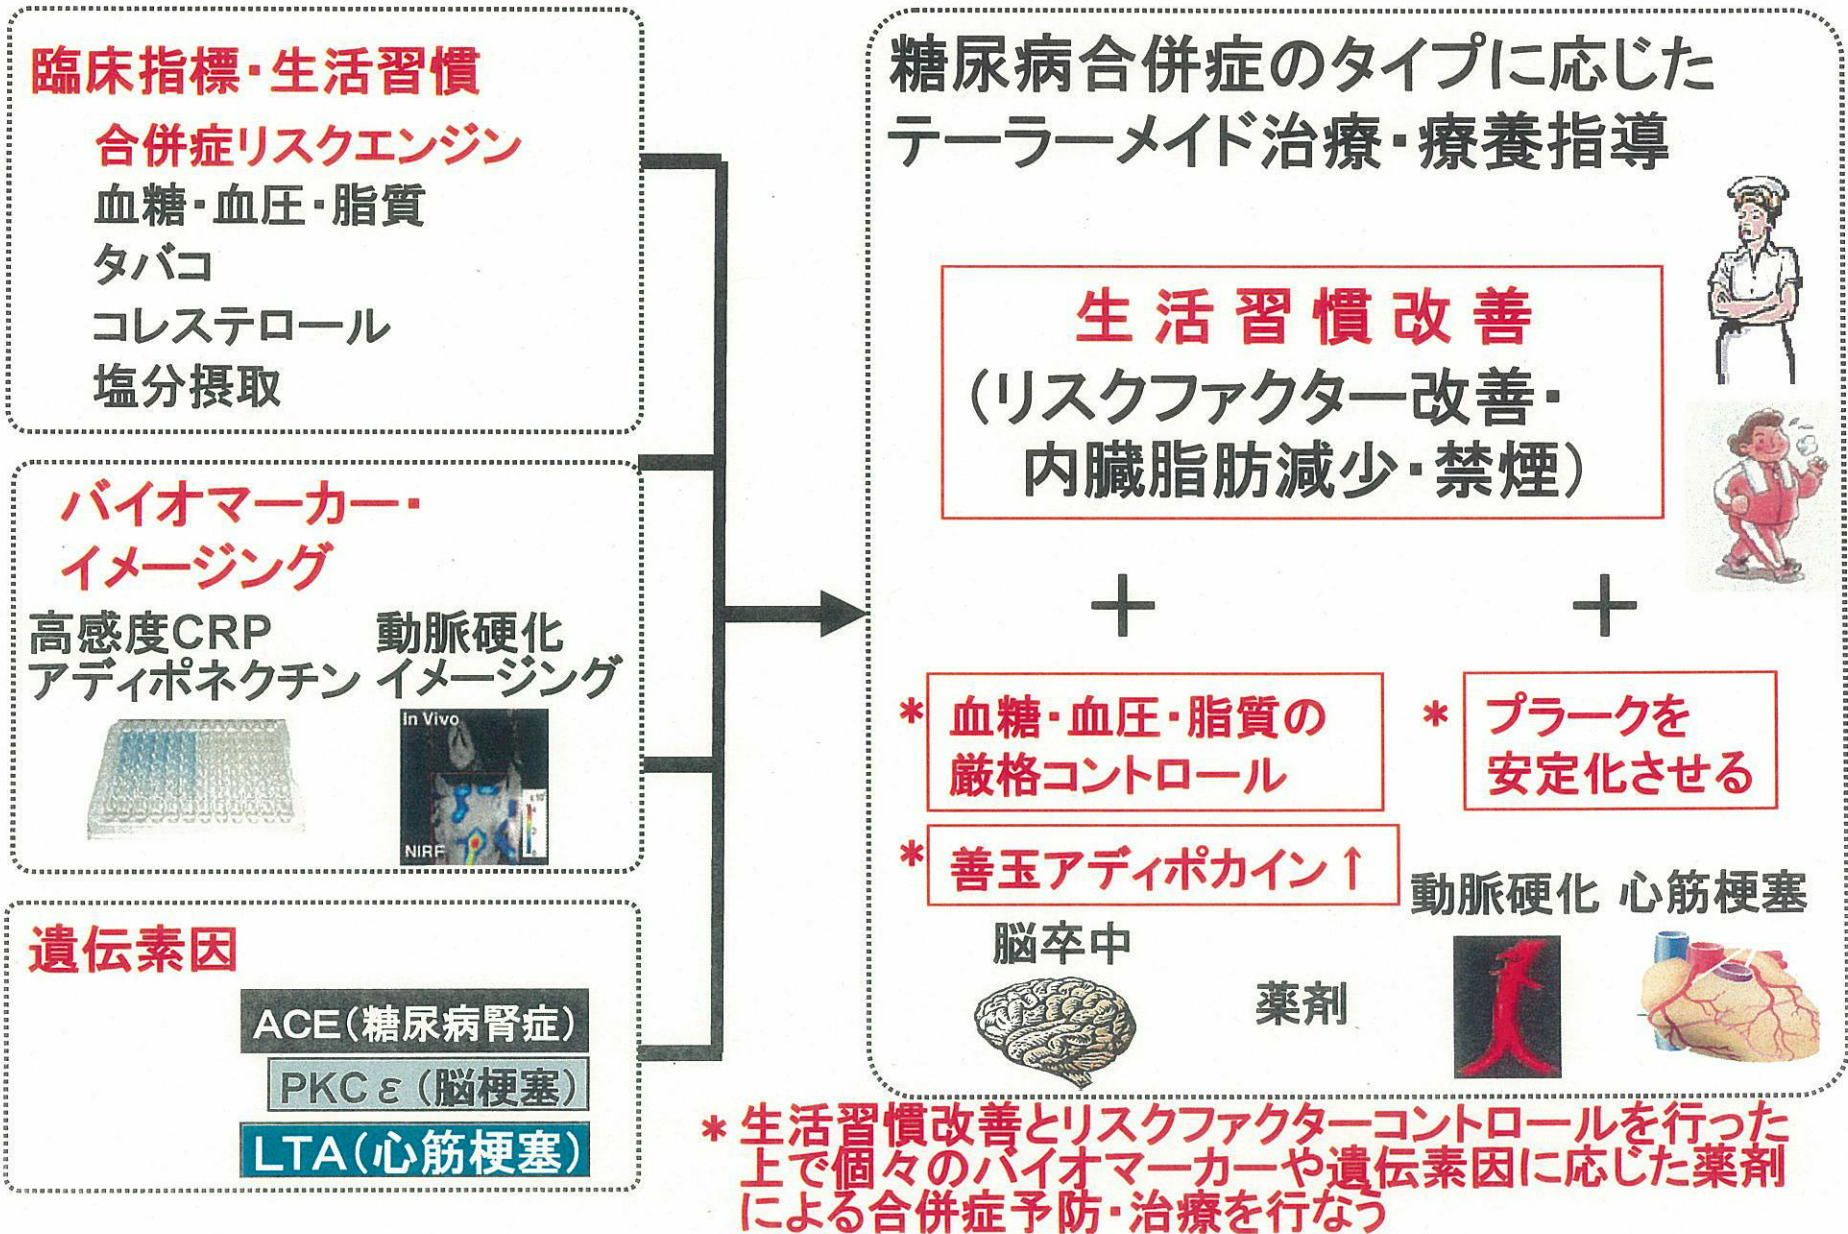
臨床指標・生活習慣

合併症リスクエンジン
血糖・血圧・脂質
タバコ
コレステロール
塩分摂取

バイオマーカー・イメージング

高感度CRP
アディポネクチン

動脈硬化
イメージング

In Vivo
NIRF

遺伝素因

ACE（糖尿病腎症）
PKC ε（脳梗塞）
LTA（心筋梗塞）

糖尿病合併症のタイプに応じたテーラーメイド治療・療養指導

生活習慣改善
（リスクファクター改善・内臓脂肪減少・禁煙）

＋　＋

＊血糖・血圧・脂質の厳格コントロール

＊プラークを安定化させる

＊善玉アディポカイン↑

脳卒中

薬剤

動脈硬化　心筋梗塞

＊生活習慣改善とリスクファクターコントロールを行った上で個々のバイオマーカーや遺伝素因に応じた薬剤による合併症予防・治療を行なう